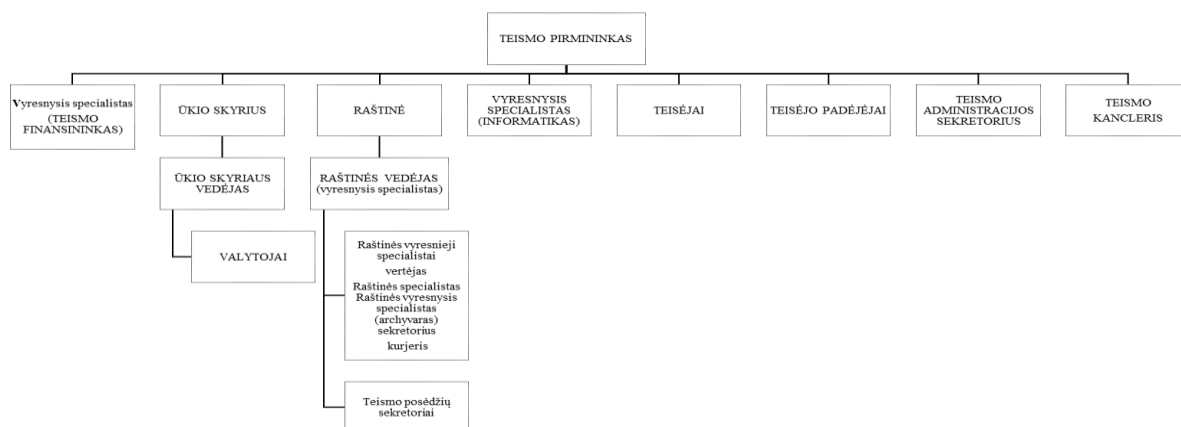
TEISMO PIRMININKAS

Vyresnysis specialistas (TEISMO FINANSININKAS)

ŪKIO SKYRIUS

RAŠTINĖ

VYRESNYSIS SPECIALISTAS (INFORMATIKAS)

TEISĖJAI

TEISĖJO PADĖJĖJAI

TEISMO ADMINISTRACIJOS SEKRETORIUS

TEISMO KANCLERIS

ŪKIO SKYRIAUS VEDĖJAS

RAŠTINĖS VEDĖJAS (vyresnysis specialistas)

VALYTOJAI

Raštinės vyresnieji specialistai
vertėjas
Raštinės specialistas
Raštinės vyresnysis specialistas (archyvaras)
sekretorius
kurjeris

Teismo posėdžių sekretoriai